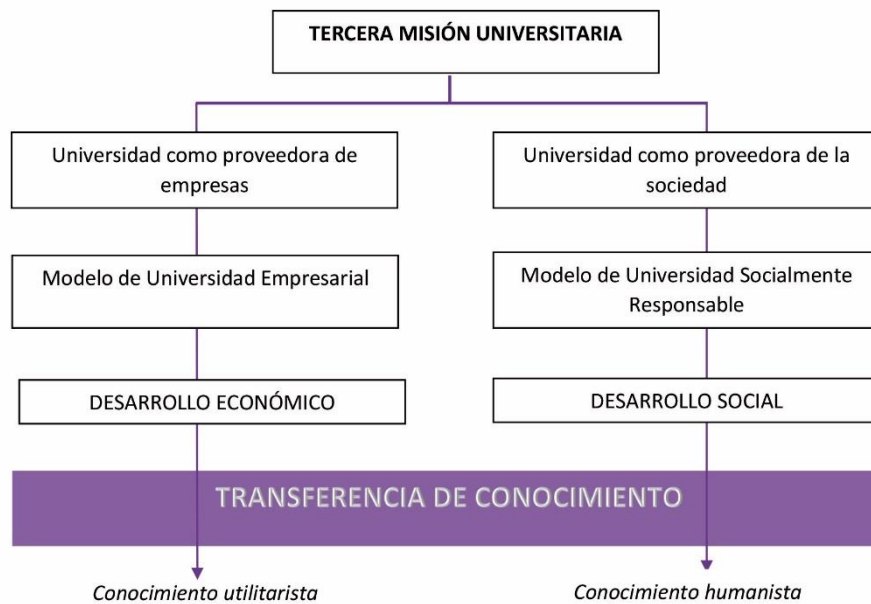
TERCERA MISIÓN UNIVERSITARIA

Universidad como proveedora de empresas

Modelo de Universidad Empresarial

DESARROLLO ECONÓMICO

Universidad como proveedora de la sociedad

Modelo de Universidad Socialmente Responsable

DESARROLLO SOCIAL

TRANSFERENCIA DE CONOCIMIENTO

*Conocimiento utilitarista*

*Conocimiento humanista*